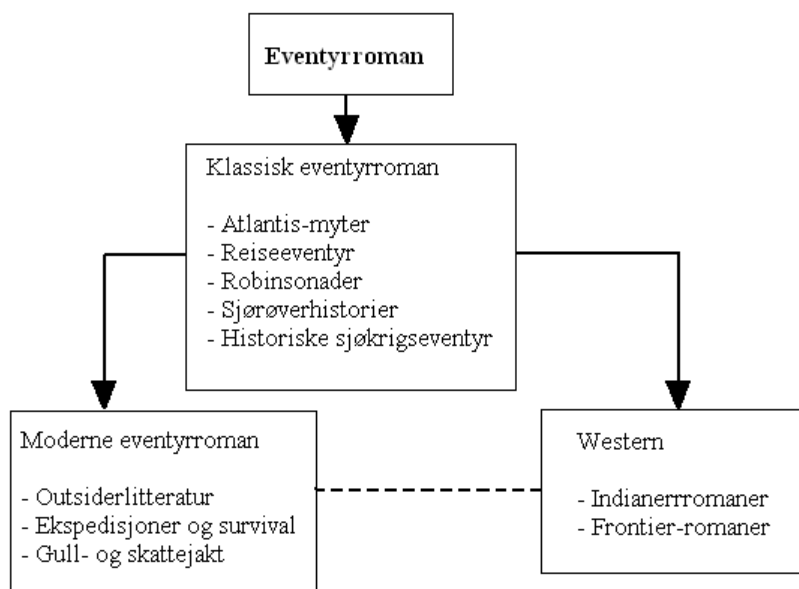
Eventyrroman

Klassisk eventyrroman

- Atlantis-myter
- Reiseeventyr
- Robinsonader
- Sjørøverhistorier
- Historiske sjøkrigseventyr

Moderne eventyrroman

- Outsiderlitteratur
- Ekspedisjoner og survival
- Gull- og skattejakt

Western

- Indianerromaner
- Frontier-romaner